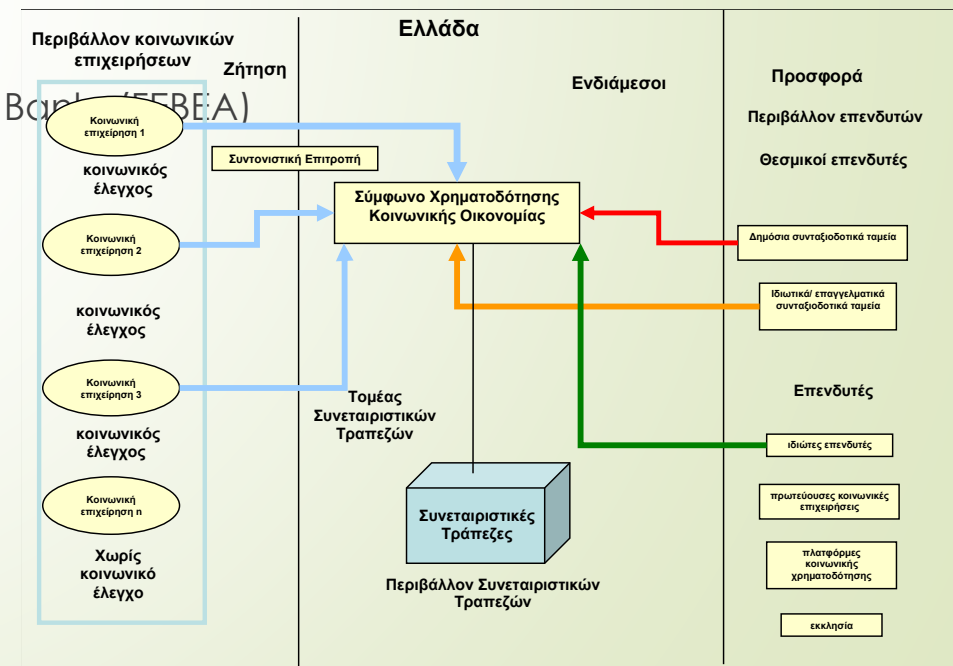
Περιβάλλον κοινωνικών επιχειρήσεων

Ζήτηση

Ελλάδα

Ενδιάμεσοι

Προσφορά

Περιβάλλον επενδυτών

Θεσμικοί επενδυτές

Bank (ΕΕΒΕΑ)

Κοινωνική επιχείρηση 1

Συντονιστική Επιτροπή

κοινωνικός έλεγχος

Σύμφωνο Χρηματοδότησης Κοινωνικής Οικονομίας

Κοινωνική επιχείρηση 2

Δημόσια συνταξιοδοτικά ταμεία

κοινωνικός έλεγχος

Ιδιωτικά/ επαγγελματικά συνταξιοδοτικά ταμεία

Κοινωνική επιχείρηση 3

Τομέας Συνεταιριστικών Τραπεζών

Επενδυτές

κοινωνικός έλεγχος

ιδιώτες επενδυτές

Κοινωνική επιχείρηση n

Συνεταιριστικές Τράπεζες

πρωτεύουσες κοινωνικές επιχειρήσεις

Χωρίς κοινωνικό έλεγχο

Περιβάλλον Συνεταιριστικών Τραπεζών

πλατφόρμες κοινωνικής χρηματοδότησης

εκκλησία